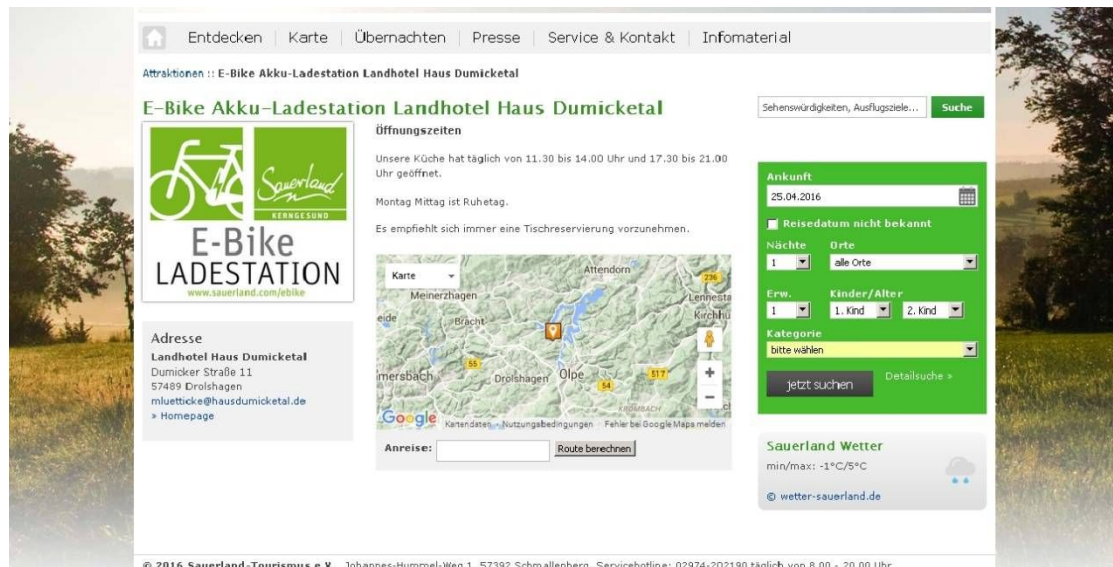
Entdecken | Karte | Übernachten | Presse | Service & Kontakt | Infomaterial

Attraktionen :: E-Bike Akku-Ladestation Landhotel Haus Dumicketal

E-Bike Akku-Ladestation Landhotel Haus Dumicketal

Sehenswürdigkeiten, Ausflugsziele... Suche

Sauerland KERNGESUND
E-Bike LADESTATION
www.sauerland.com/ebike

Öffnungszeiten

Unsere Küche hat täglich von 11.30 bis 14.00 Uhr und 17.30 bis 21.00 Uhr geöffnet.

Montag Mittag ist Ruhetag.

Es empfiehlt sich immer eine Tischreservierung vorzunehmen.

Karte
Attendorn
Meinerzhagen
Lennestadt
Kirchhundem
Bracht
Drolshagen
Olpe
Wenden
Google
Kartendaten Nutzungsbedingungen Fehler bei Google Maps melden

Anreise: Route berechnen

Adresse
Landhotel Haus Dumicketal
Dumicker Straße 11
57489 Drolshagen
mluetticke@hausdumicketal.de
» Homepage

Ankunft
25.04.2016
Reisedatum nicht bekannt
Nächte 1
Orte alle Orte
Erw. 1
Kinder/Alter 1. Kind 2. Kind
Kategorie
bitte wählen
jetzt suchen
Detailsuche »

Sauerland Wetter
min/max: -1°C/5°C
© wetter-sauerland.de

© 2016 Sauerland-Tourismus e.V. Johannes-Hummel-Weg 1, 57392 Schmallenberg, Servicehotline: 02974-202190 täglich von 8.00 - 20.00 Uhr